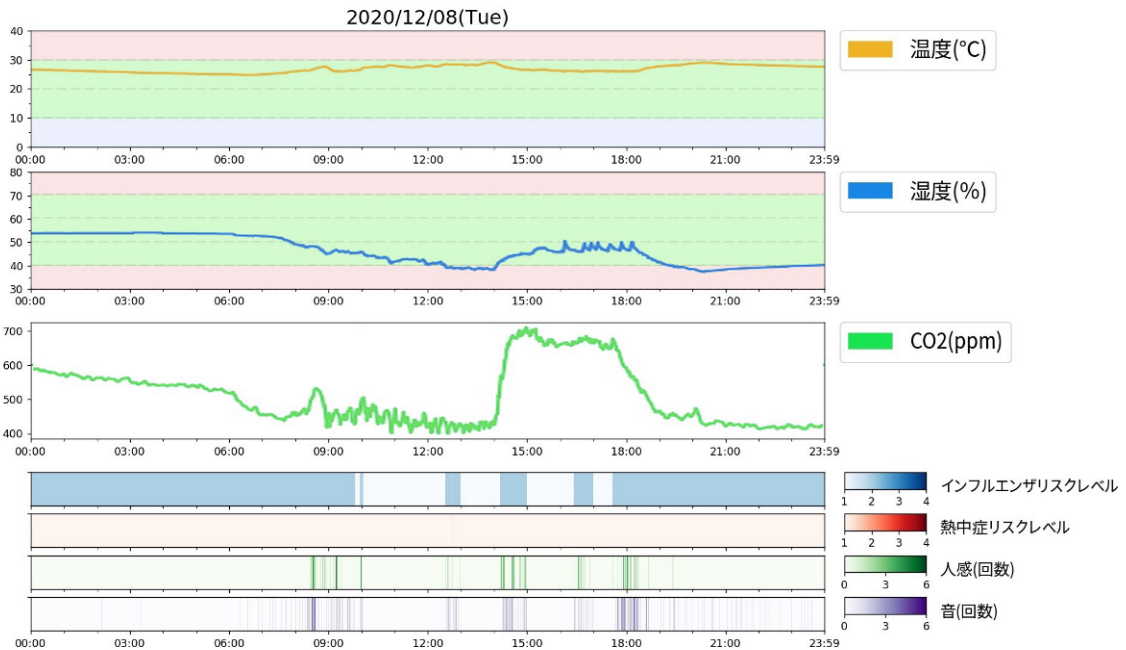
2020/12/08(Tue)

40
30
20
10
0
00:00 03:00 06:00 09:00 12:00 15:00 18:00 21:00 23:59

温度(°C)

80
70
60
50
40
30
00:00 03:00 06:00 09:00 12:00 15:00 18:00 21:00 23:59

湿度(%)

700
600
500
400
00:00 03:00 06:00 09:00 12:00 15:00 18:00 21:00 23:59

CO2(ppm)

インフルエンザリスクレベル
1 2 3 4

熱中症リスクレベル
1 2 3 4

人感(回数)
0 3 6

音(回数)
0 3 6

00:00 03:00 06:00 09:00 12:00 15:00 18:00 21:00 23:59